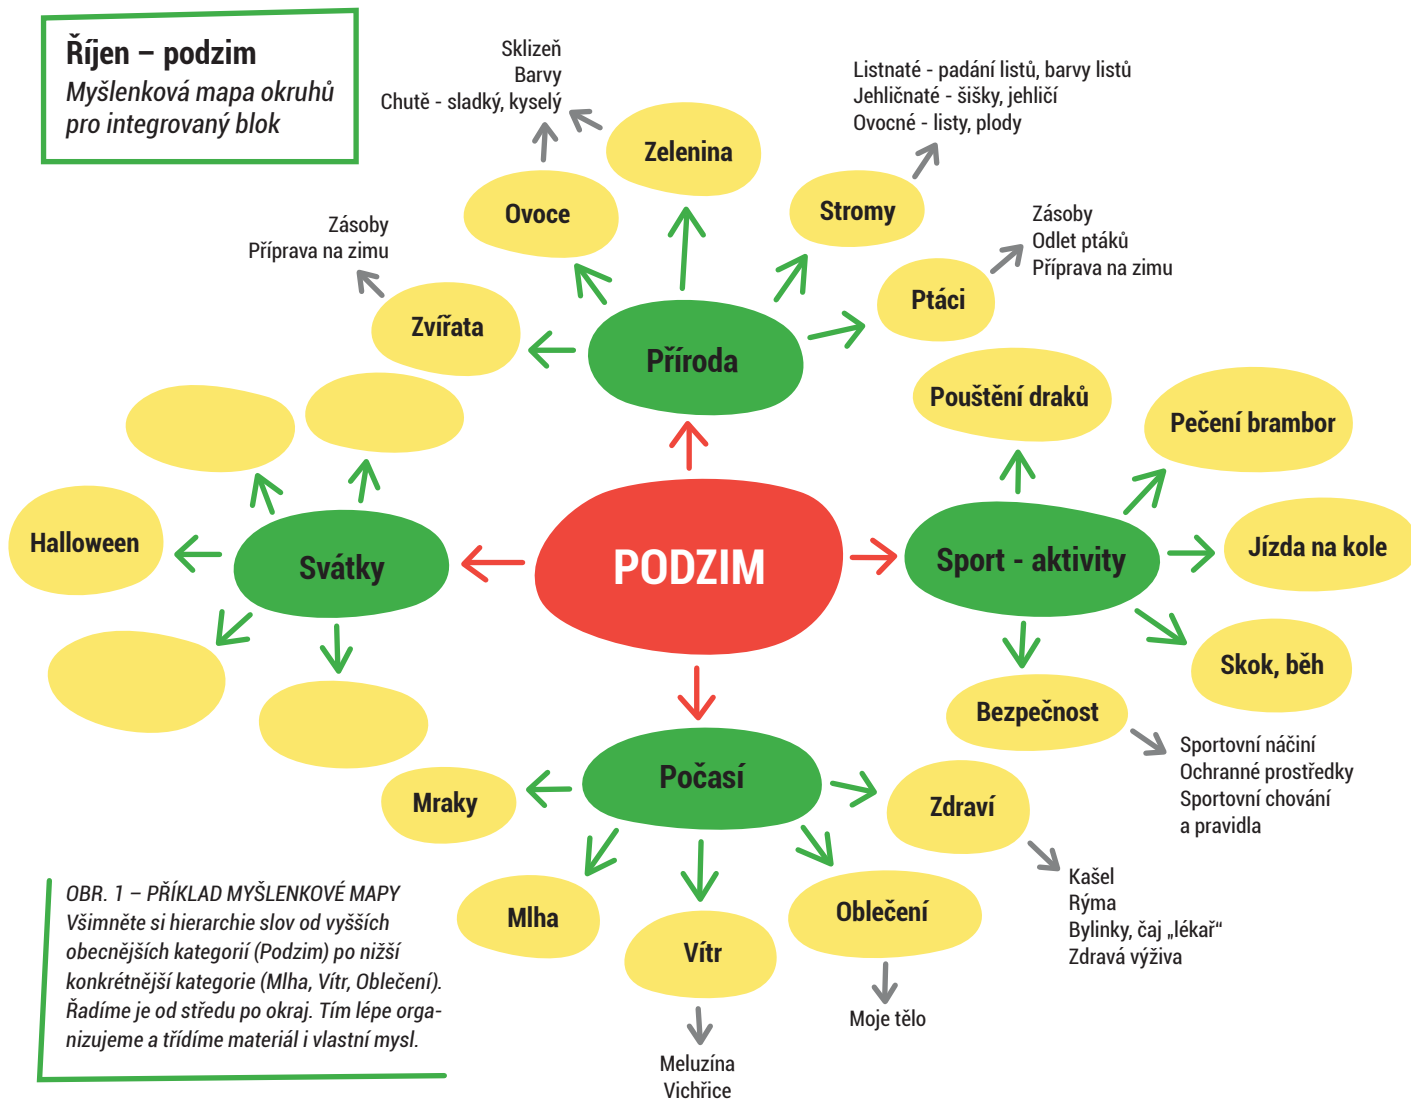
Říjen – podzim
Myšlenková mapa okruhů pro integrovaný blok

Sklizeň
Barvy
Chutě - sladký, kyselý

Zelenina

Ovoce

Listnaté - padání listů, barvy listů
Jehličnaté - šišky, jehličí
Ovocné - listy, plody

Stromy

Zásoby
Příprava na zimu

Zásoby
Odlet ptáků
Příprava na zimu

Ptáci

Zvířata

Příroda

Pouštění draků

Pečení brambor

Halloween

Svátky

PODZIM

Sport - aktivity

Jízda na kole

Skok, běh

Bezpečnost

Sportovní náčiní
Ochranné prostředky
Sportovní chování a pravidla

Mraky

Počasí

Zdraví

Kašel
Rýma
Bylinky, čaj „lékař“
Zdravá výživa

Mlha

Vítr

Oblečení

Moje tělo

Meluzína
Vichřice

OBR. 1 – PŘÍKLAD MYŠLENKOVÉ MAPY
Všimněte si hierarchie slov od vyšších obecnějších kategorií (Podzim) po nižší konkrétnější kategorie (Mlha, Vítr, Oblečení). Řadíme je od středu po okraj. Tím lépe organizujeme a třídíme materiál i vlastní mysl.